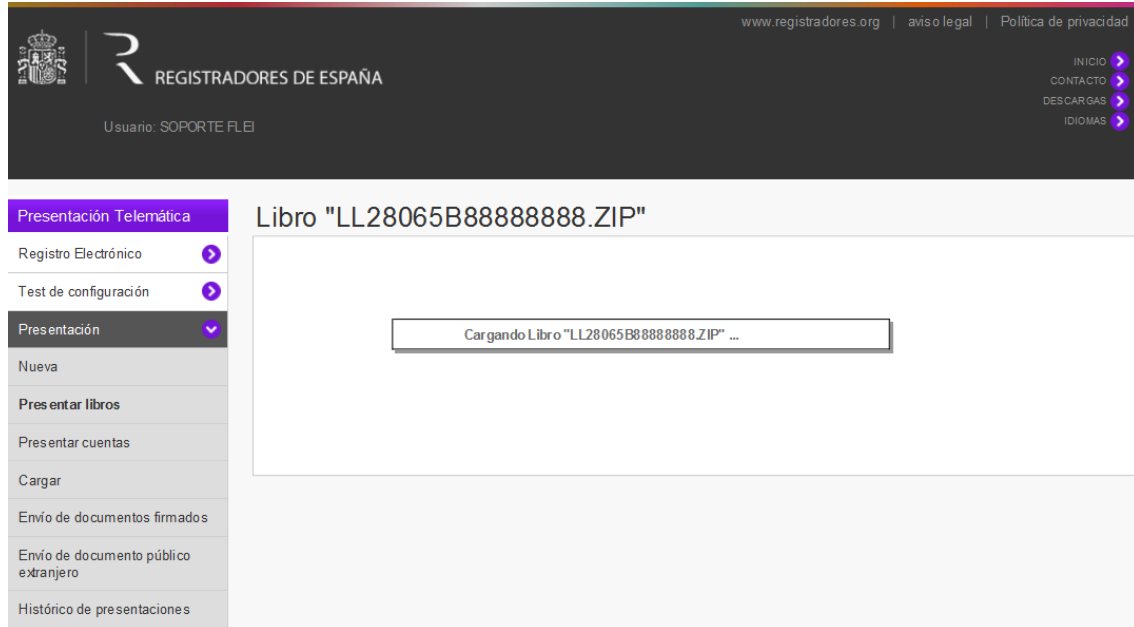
www.registradores.org | aviso legal | Política de privacidad

REGISTRADORES DE ESPAÑA

INICIO
CONTACTO
DESCARGAS
IDIOMAS

Usuario: SOPORTE FLEI

Presentación Telemática
Registro Electrónico
Test de configuración
Presentación
Nueva
Presentar libros
Presentar cuentas
Cargar
Envío de documentos firmados
Envío de documento público extranjero
Histórico de presentaciones

Libro "LL28065B88888888.ZIP"

Cargando Libro "LL28065B88888888.ZIP" ...